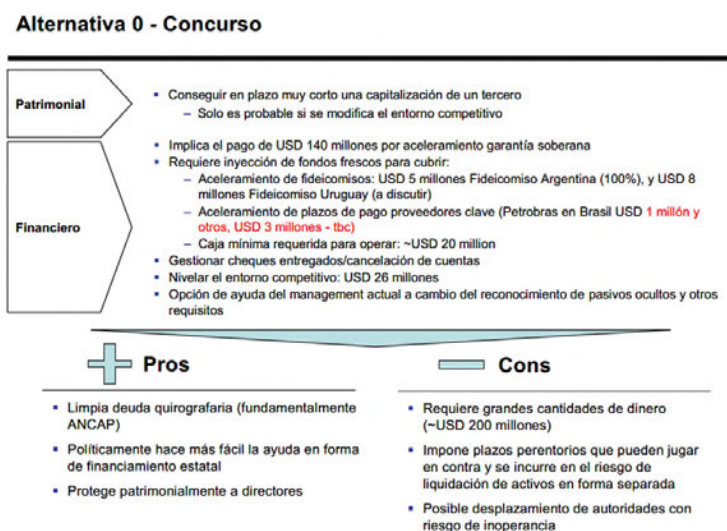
Alternativa 0 - Concurso

Patrimonial

- Conseguir en plazo muy corto una capitalización de un tercero
  – Solo es probable si se modifica el entorno competitivo

Financiero

- Implica el pago de USD 140 millones por aceleramiento garantía soberana
- Requiere inyección de fondos frescos para cubrir:
  – Aceleramiento de fideicomisos: USD 5 millones Fideicomiso Argentina (100%), y USD 8 millones Fideicomiso Uruguay (a discutir)
  – Aceleramiento de plazos de pago proveedores clave (Petrobras en Brasil USD 1 millón y otros, USD 3 millones - tbc)
  – Caja mínima requerida para operar: ~USD 20 million
- Gestionar cheques entregados/cancelación de cuentas
- Nivelar el entorno competitivo: USD 26 millones
- Opción de ayuda del management actual a cambio del reconocimiento de pasivos ocultos y otros requisitos

Pros

- Limpia deuda quirografaria (fundamentalmente ANCAP)
- Políticamente hace más fácil la ayuda en forma de financiamiento estatal
- Protege patrimonialmente a directores

Cons

- Requiere grandes cantidades de dinero (~USD 200 millones)
- Impone plazos perentorios que pueden jugar en contra y se incurre en el riesgo de liquidación de activos en forma separada
- Posible desplazamiento de autoridades con riesgo de inoperancia